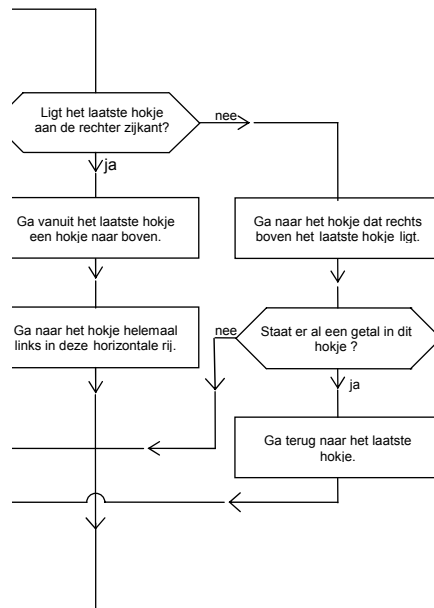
Ligt het laatste hokje aan de rechter zijkant?

nee

ja

Ga vanuit het laatste hokje een hokje naar boven.

Ga naar het hokje dat rechts boven het laatste hokje ligt.

Ga naar het hokje helemaal links in deze horizontale rij.

nee

Staat er al een getal in dit hokje ?

ja

Ga terug naar het laatste hokje.